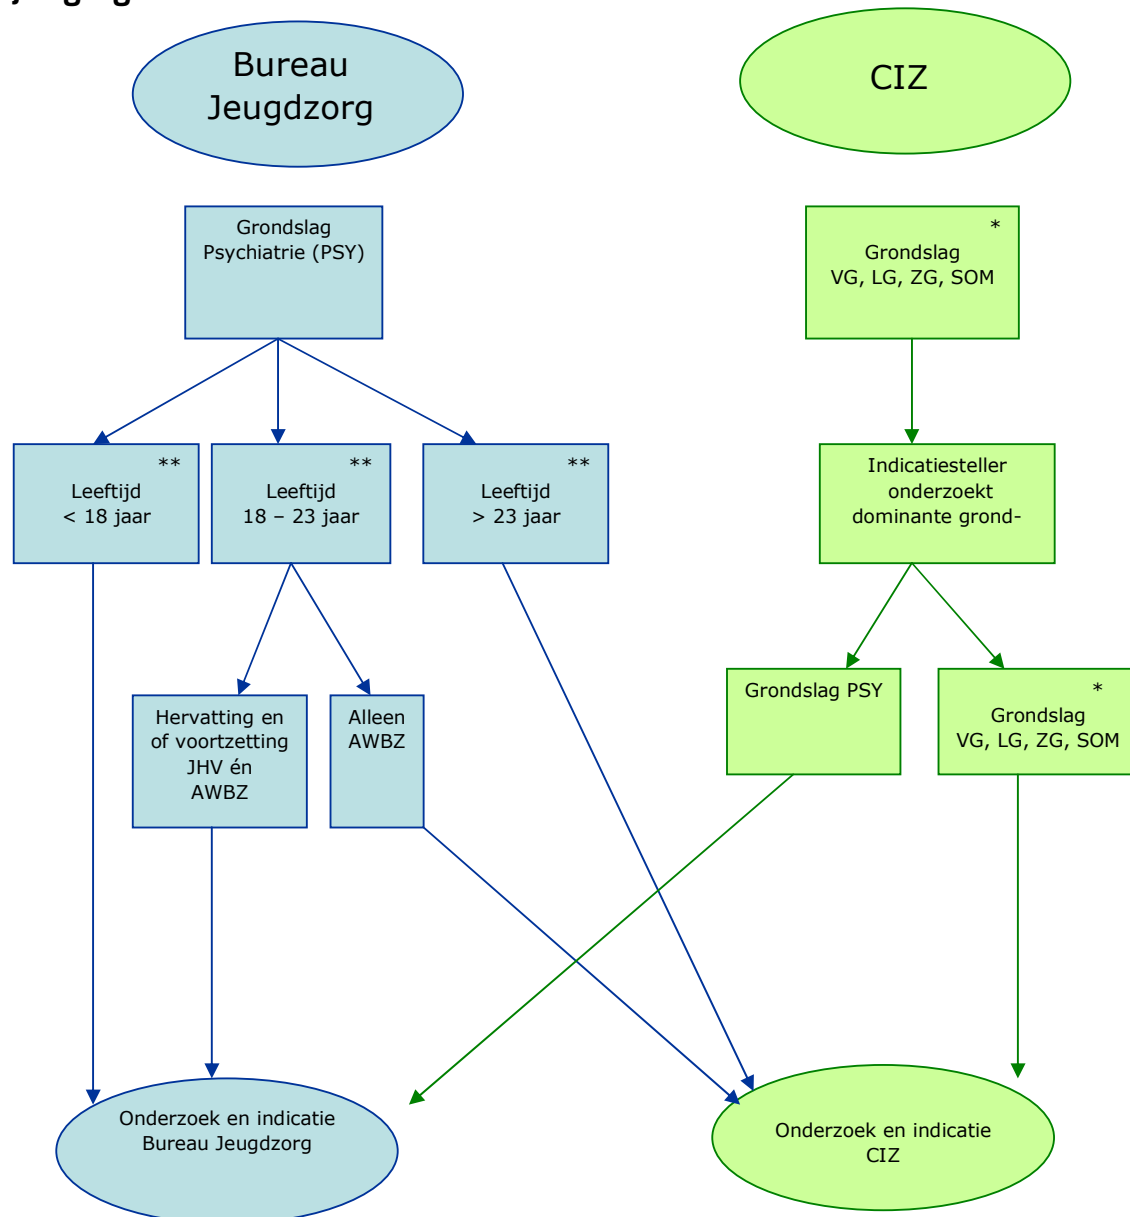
Bureau Jeugdzorg

CIZ

Grondslag Psychiatrie (PSY)

*
Grondslag VG, LG, ZG, SOM

**
Leeftijd < 18 jaar

**
Leeftijd 18 – 23 jaar

**
Leeftijd > 23 jaar

Indicatiesteller onderzoekt dominante grond-

Grondslag PSY

*
Grondslag VG, LG, ZG, SOM

Hervatting en of voortzetting JHV én AWBZ

Alleen AWBZ

Onderzoek en indicatie Bureau Jeugdzorg

Onderzoek en indicatie CIZ